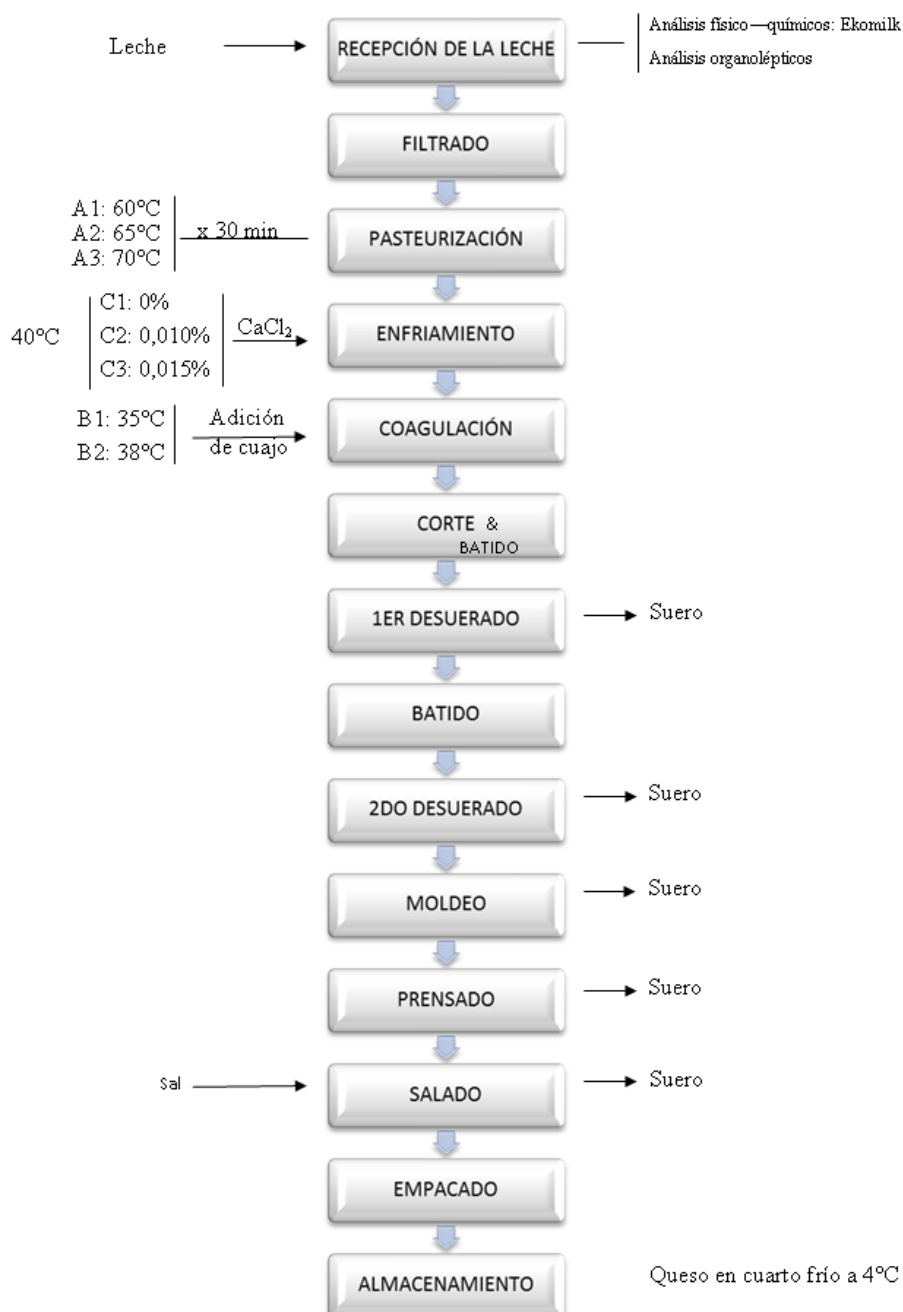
Leche

RECEPCIÓN DE LA LECHE

Análisis físico—químicos: Ekomilk
Análisis organolépticos

FILTRADO

A1: 60°C
A2: 65°C
A3: 70°C

x 30 min

PASTEURIZACIÓN

40°C

C1: 0%
C2: 0,010%
C3: 0,015%

$CaCl_2$

ENFRIAMIENTO

B1: 35°C
B2: 38°C

Adición de cuajo

COAGULACIÓN

CORTE & BATIDO

1ER DESUERADO

Suero

BATIDO

2DO DESUERADO

Suero

MOLDEO

Suero

PRENSADO

Suero

Sal

SALADO

Suero

EMPACADO

ALMACENAMIENTO

Queso en cuarto frío a 4°C